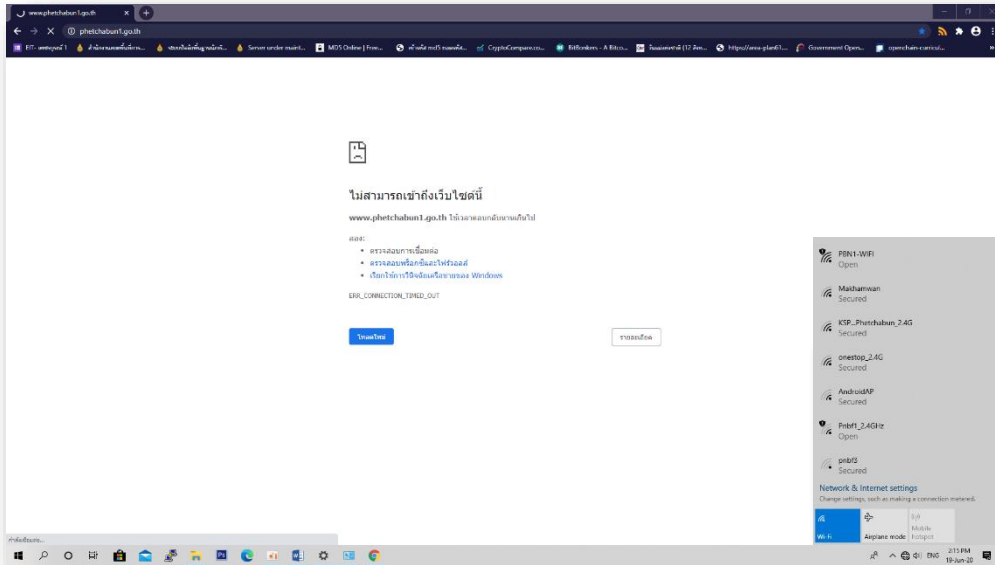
www.phetchabun1.go.th
phetchabun1.go.th

ไม่สามารถเข้าถึงเว็บไซต์นี้

www.phetchabun1.go.th ใช้เวลาตอบกลับนานเกินไป

ลอง:
• ตรวจสอบการเชื่อมต่อ
• ตรวจสอบพร็อกซีและไฟร์วอลล์
• เรียกใช้การวินิจฉัยเครือข่ายของ Windows

ERR_CONNECTION_TIMED_OUT

โหลดใหม่
รายละเอียด

PBN1-WiFi
Open
Maikhamwan
Secured
KSP_Phetchabun_2.4G
Secured
onestop_2.4G
Secured
AndroidAP
Secured
Pnbf1_2.4GHz
Open
pnbf3
Secured

Network & Internet settings
Change settings, such as making a connection metered.

Wi-Fi
Airplane mode
Mobile hotspot

กำลังเชื่อมต่อ...

ENG
2:15 PM
19-Jun-20